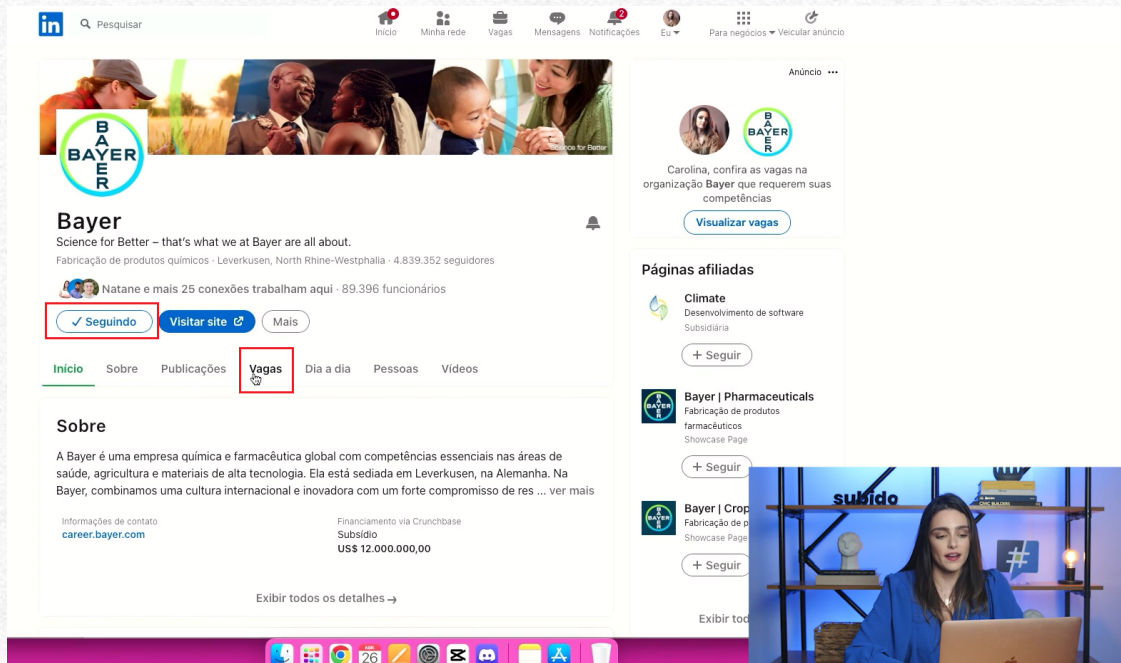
in Pesquisar

Início Minha rede Vagas Mensagens Notificações 2 Eu Para negócios Veicular anúncio

Science for Better

BAYER

Bayer
Science for Better – that's what we at Bayer are all about.
Fabricação de produtos químicos · Leverkusen, North Rhine-Westphalia · 4.839.352 seguidores

Natane e mais 25 conexões trabalham aqui · 89.396 funcionários

✓ Seguindo  Visitar site  Mais

Início  Sobre  Publicações  Vagas  Dia a dia  Pessoas  Vídeos

Sobre
A Bayer é uma empresa química e farmacêutica global com competências essenciais nas áreas de saúde, agricultura e materiais de alta tecnologia. Ela está sediada em Leverkusen, na Alemanha. Na Bayer, combinamos uma cultura internacional e inovadora com um forte compromisso de res ... ver mais

Informações de contato
career.bayer.com

Financiamento via Crunchbase
Subsídio
US$ 12.000.000,00

Exibir todos os detalhes →

Anúncio •••

BAYER

Carolina, confira as vagas na organização Bayer que requerem suas competências

Visualizar vagas

Páginas afiliadas

Climate
Desenvolvimento de software
Subsidiária
+ Seguir

Bayer | Pharmaceuticals
Fabricação de produtos farmacêuticos
Showcase Page
+ Seguir

Bayer | Crop
Fabricação de p
Showcase Page
+ Seguir

Exibir tod

subido

26